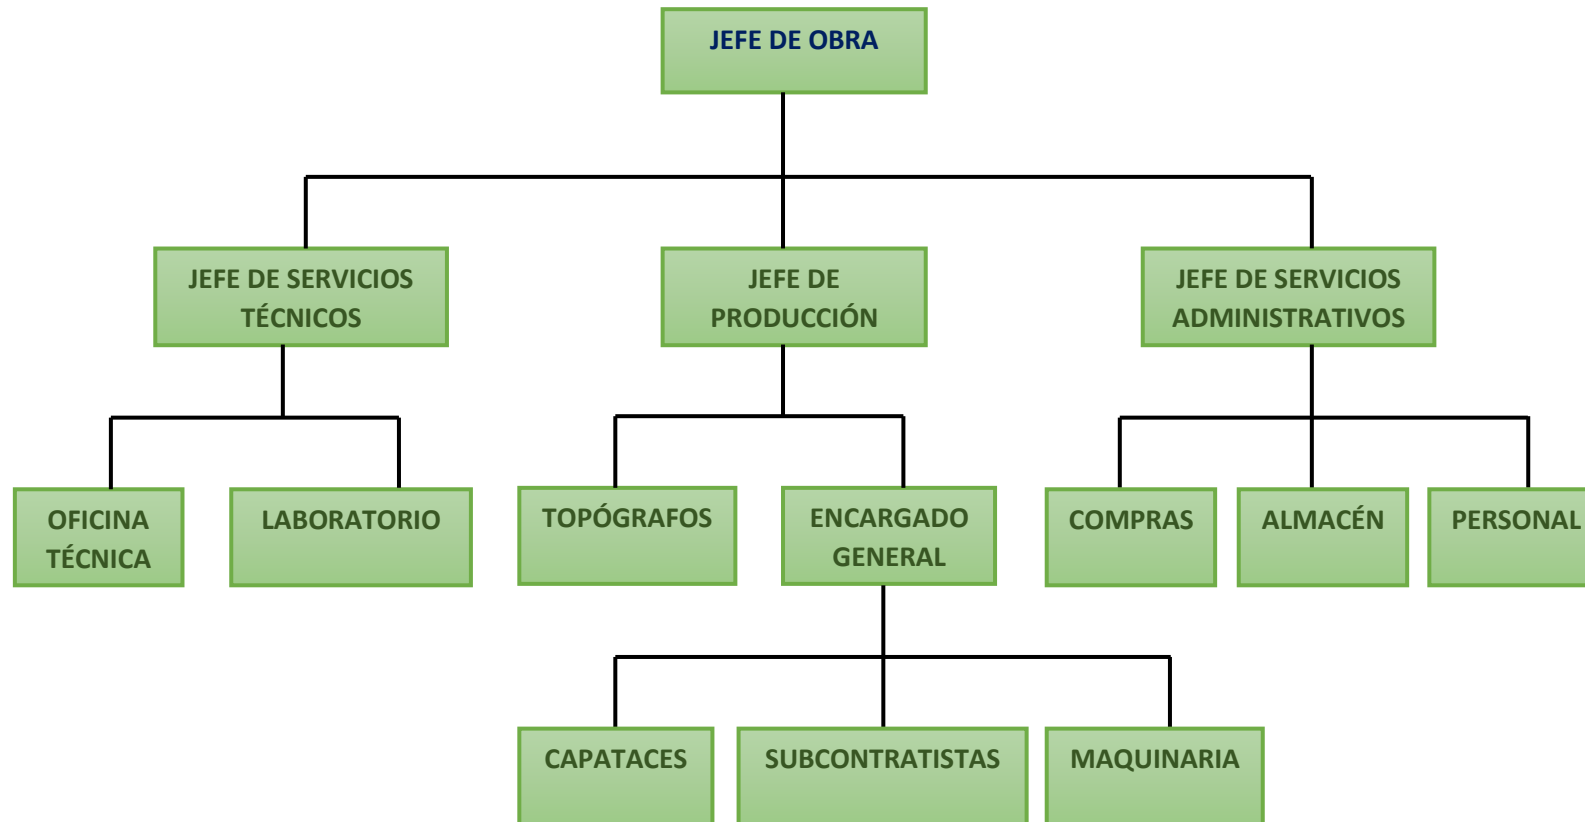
JEFE DE OBRA

JEFE DE SERVICIOS TÉCNICOS

JEFE DE PRODUCCIÓN

JEFE DE SERVICIOS ADMINISTRATIVOS

OFICINA TÉCNICA

LABORATORIO

TOPÓGRAFOS

ENCARGADO GENERAL

COMPRAS

ALMACÉN

PERSONAL

CAPATACES

SUBCONTRATISTAS

MAQUINARIA